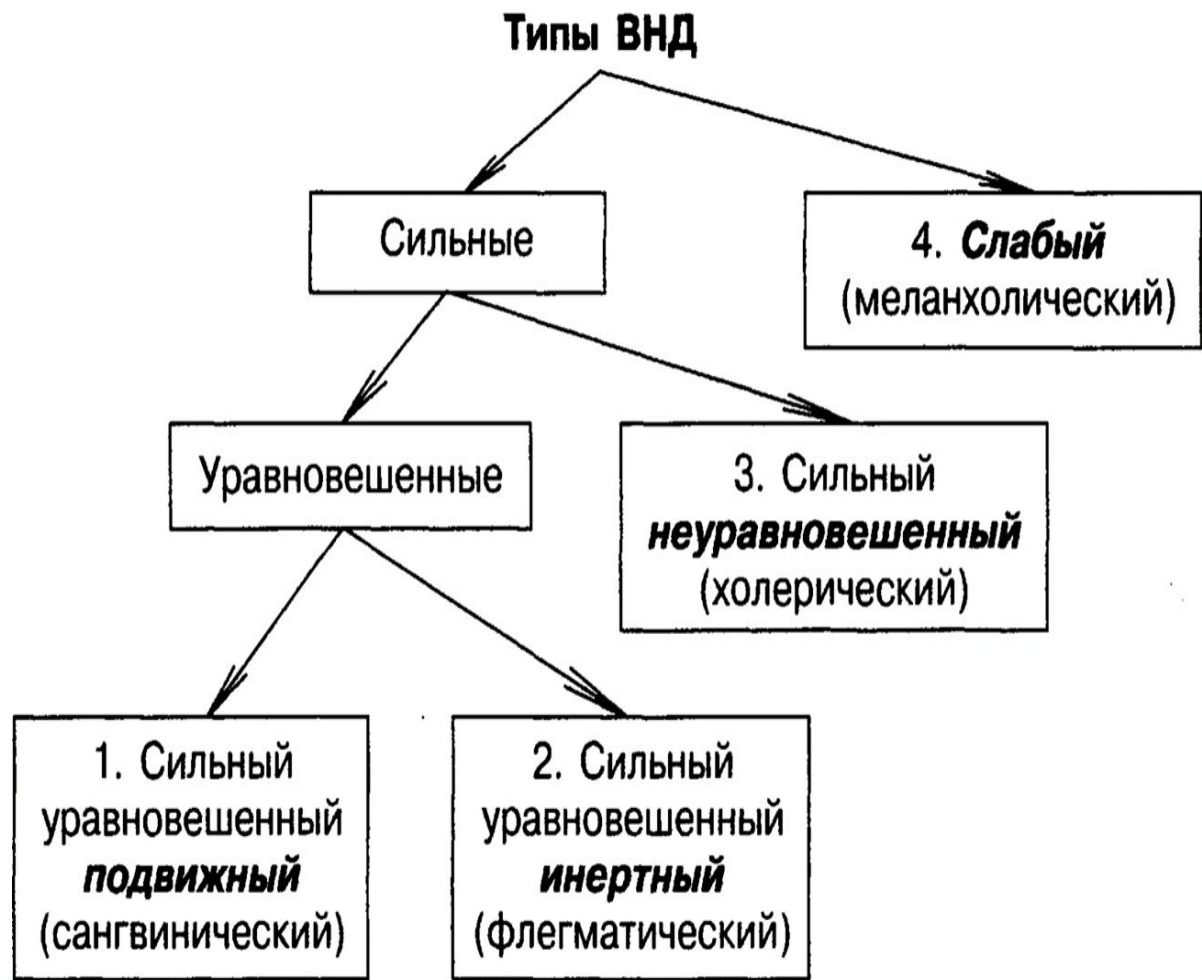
Типы ВНД

Сильные

4. Слабый
(меланхолический)

Уравновешенные

3. Сильный
неуравновешенный
(холерический)

1. Сильный
уравновешенный
подвижный
(сангвинический)

2. Сильный
уравновешенный
инертный
(флегматический)